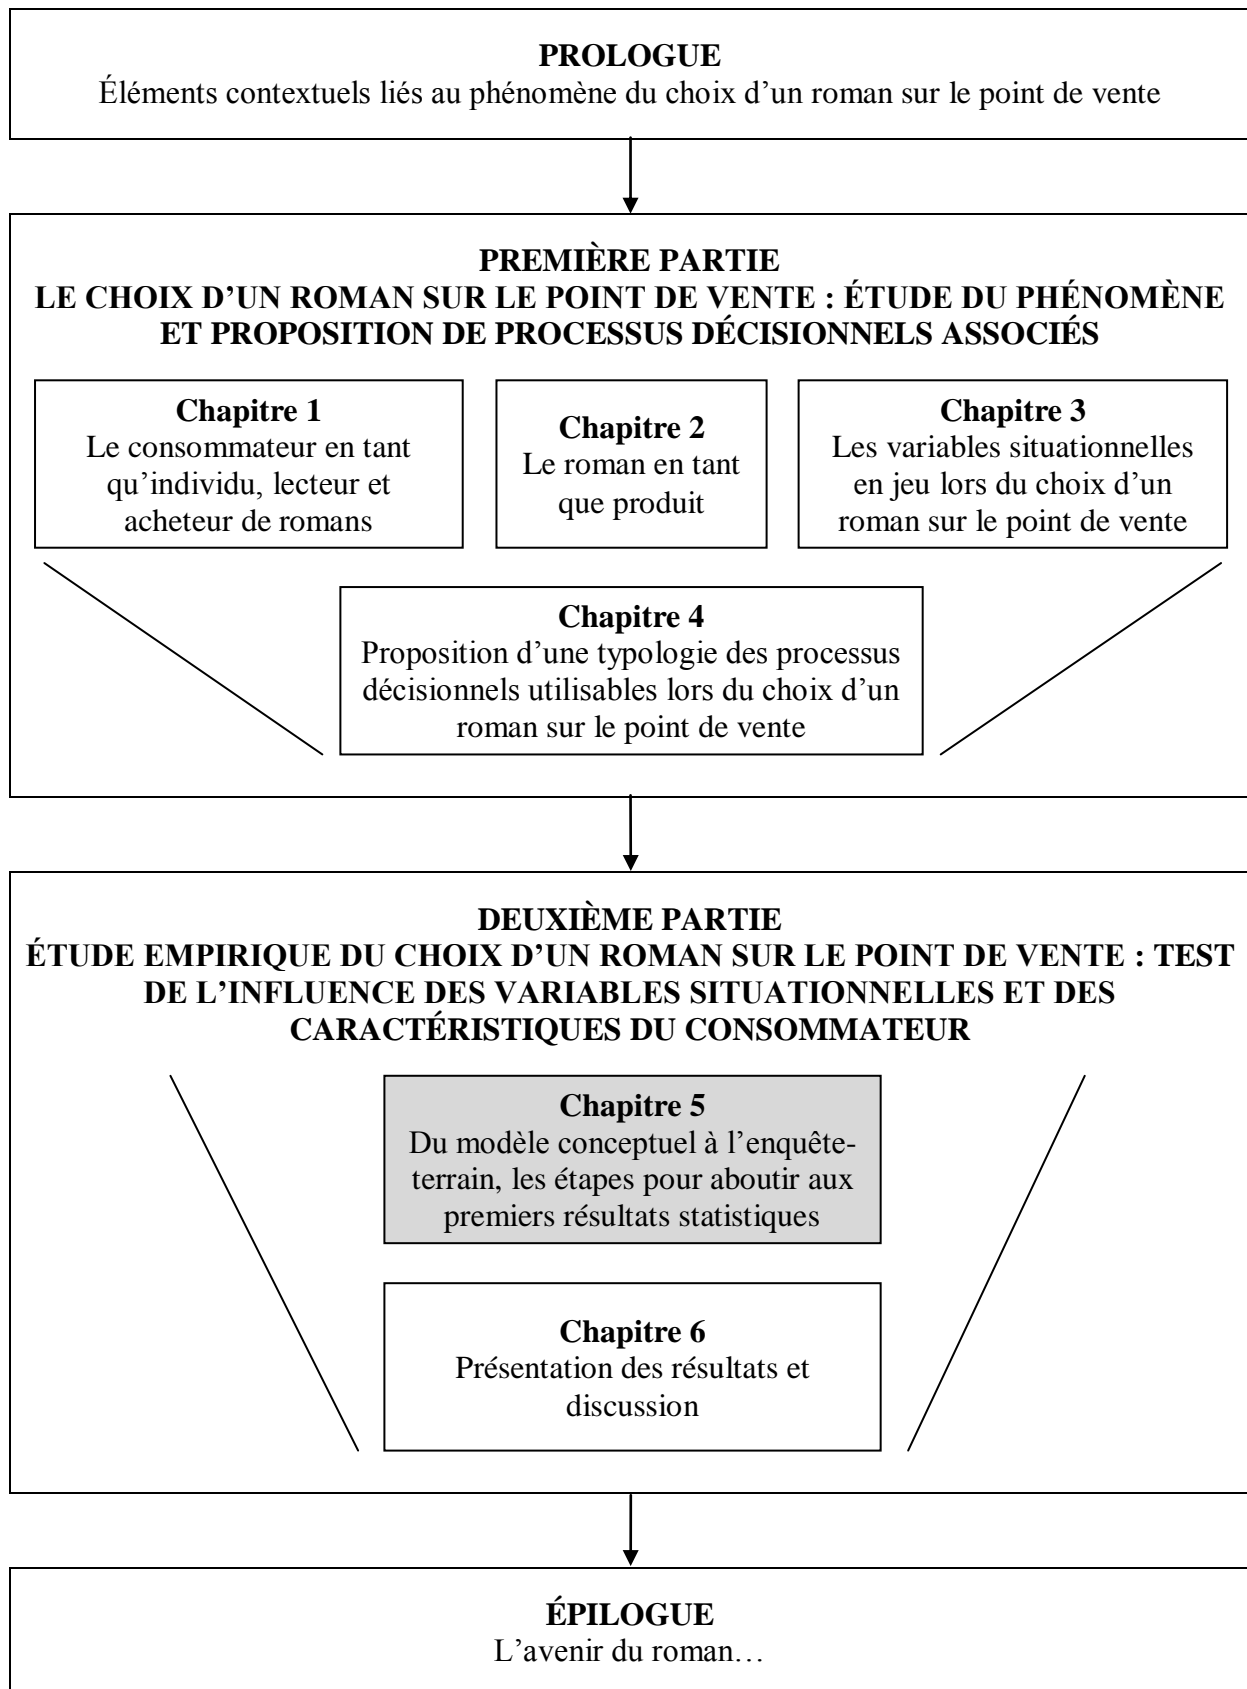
PROLOGUE
Éléments contextuels liés au phénomène du choix d'un roman sur le point de vente

PREMIÈRE PARTIE
LE CHOIX D'UN ROMAN SUR LE POINT DE VENTE : ÉTUDE DU PHÉNOMÈNE ET PROPOSITION DE PROCESSUS DÉCISIONNELS ASSOCIÉS

Chapitre 1
Le consommateur en tant qu'individu, lecteur et acheteur de romans

Chapitre 2
Le roman en tant que produit

Chapitre 3
Les variables situationnelles en jeu lors du choix d'un roman sur le point de vente

Chapitre 4
Proposition d'une typologie des processus décisionnels utilisables lors du choix d'un roman sur le point de vente

DEUXIÈME PARTIE
ÉTUDE EMPIRIQUE DU CHOIX D'UN ROMAN SUR LE POINT DE VENTE : TEST DE L'INFLUENCE DES VARIABLES SITUATIONNELLES ET DES CARACTÉRISTIQUES DU CONSOMMATEUR

Chapitre 5
Du modèle conceptuel à l'enquête-terrain, les étapes pour aboutir aux premiers résultats statistiques

Chapitre 6
Présentation des résultats et discussion

ÉPILOGUE
L'avenir du roman…